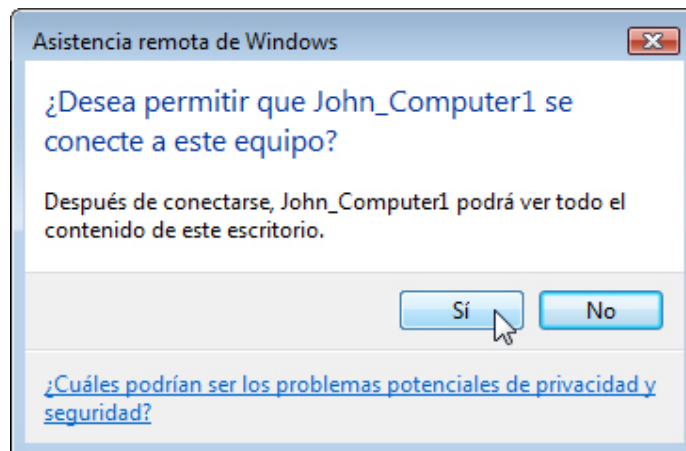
Asistencia remota de Windows

¿Desea permitir que John_Computer1 se conecte a este equipo?

Después de conectarse, John_Computer1 podrá ver todo el contenido de este escritorio.

Sí

No

¿Cuáles podrían ser los problemas potenciales de privacidad y seguridad?